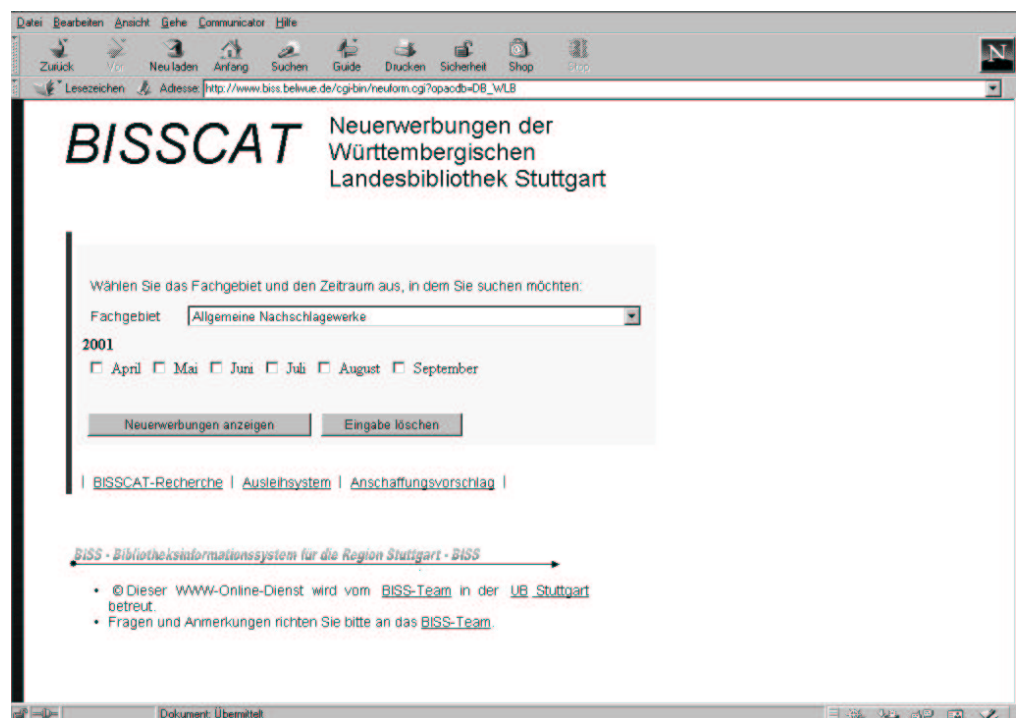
Datei Bearbeiten Ansicht Gehe Communicator Hilfe

Zurück Vor Neu laden Anfang Suchen Guide Drucken Sicherheit Shop Stop

Lesezeichen Adresse: http://www.biss.belwue.de/cgi-bin/neuform.cgi?opacdb=DB_WLB

BISSCAT

Neuerwerbungen der Württembergischen Landesbibliothek Stuttgart

Wählen Sie das Fachgebiet und den Zeitraum aus, in dem Sie suchen möchten:

Fachgebiet Allgemeine Nachschlagewerke

2001

☐ April ☐ Mai ☐ Juni ☐ Juli ☐ August ☐ September

Neuerwerbungen anzeigen Eingabe löschen

| BISSCAT-Recherche | Ausleihsystem | Anschaffungsvorschlag |

BISS - Bibliotheksinformationssystem für die Region Stuttgart - BISS

• © Dieser WWW-Online-Dienst wird vom BISS-Team in der UB Stuttgart betreut.
• Fragen und Anmerkungen richten Sie bitte an das BISS-Team.

Dokument: Übermittelt